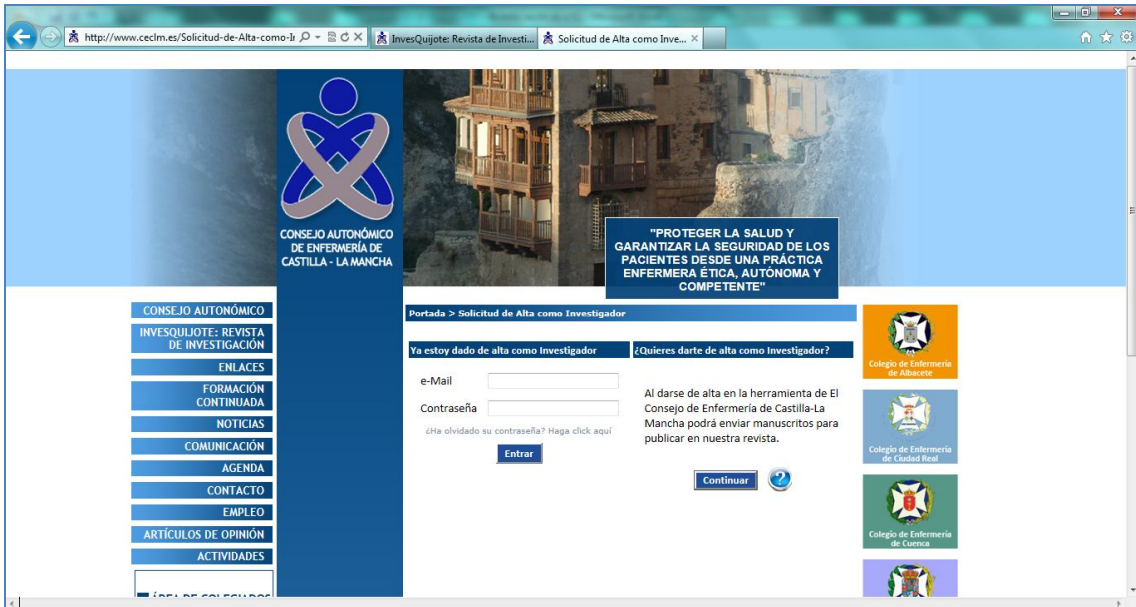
http://www.ceclm.es/Solicitud-de-Alta-como-I

InvesQuijote: Revista de Investi...

Solicitud de Alta como Inve...

CONSEJO AUTONÓMICO DE ENFERMERÍA DE CASTILLA - LA MANCHA

"PROTEGER LA SALUD Y GARANTIZAR LA SEGURIDAD DE LOS PACIENTES DESDE UNA PRÁCTICA ENFERMERA ÉTICA, AUTÓNOMA Y COMPETENTE"

CONSEJO AUTONÓMICO
INVESQUIJOTE: REVISTA DE INVESTIGACIÓN
ENLACES
FORMACIÓN CONTINUADA
NOTICIAS
COMUNICACIÓN
AGENDA
CONTACTO
EMPLEO
ARTÍCULOS DE OPINIÓN
ACTIVIDADES
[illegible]

Portada > Solicitud de Alta como Investigador

Ya estoy dado de alta como Investigador

e-Mail

Contraseña

¿Ha olvidado su contraseña? Haga click aquí

Entrar

¿Quieres darte de alta como Investigador?

Al darse de alta en la herramienta de El Consejo de Enfermería de Castilla-La Mancha podrá enviar manuscritos para publicar en nuestra revista.

Continuar

Colegio de Enfermería de Albacete

Colegio de Enfermería de Ciudad Real

Colegio de Enfermería de Cuenca